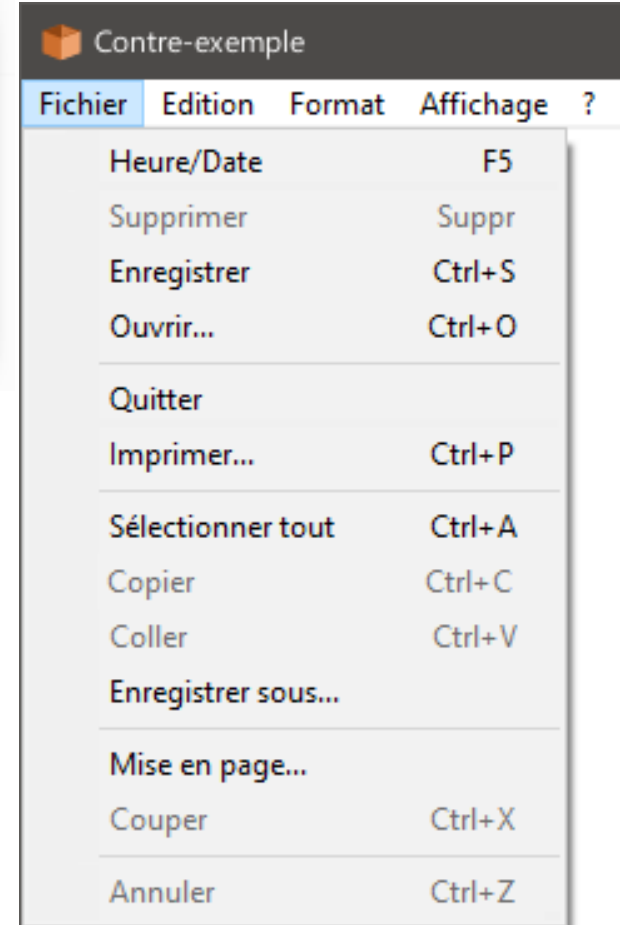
Contre-exemple

Fichier Edition Format Affichage ?

Heure/Date F5
Supprimer Suppr
Enregistrer Ctrl+S
Ouvrir... Ctrl+O

Quitter
Imprimer... Ctrl+P

Sélectionner tout Ctrl+A
Copier Ctrl+C
Coller Ctrl+V
Enregistrer sous...

Mise en page...
Couper Ctrl+X

Annuler Ctrl+Z